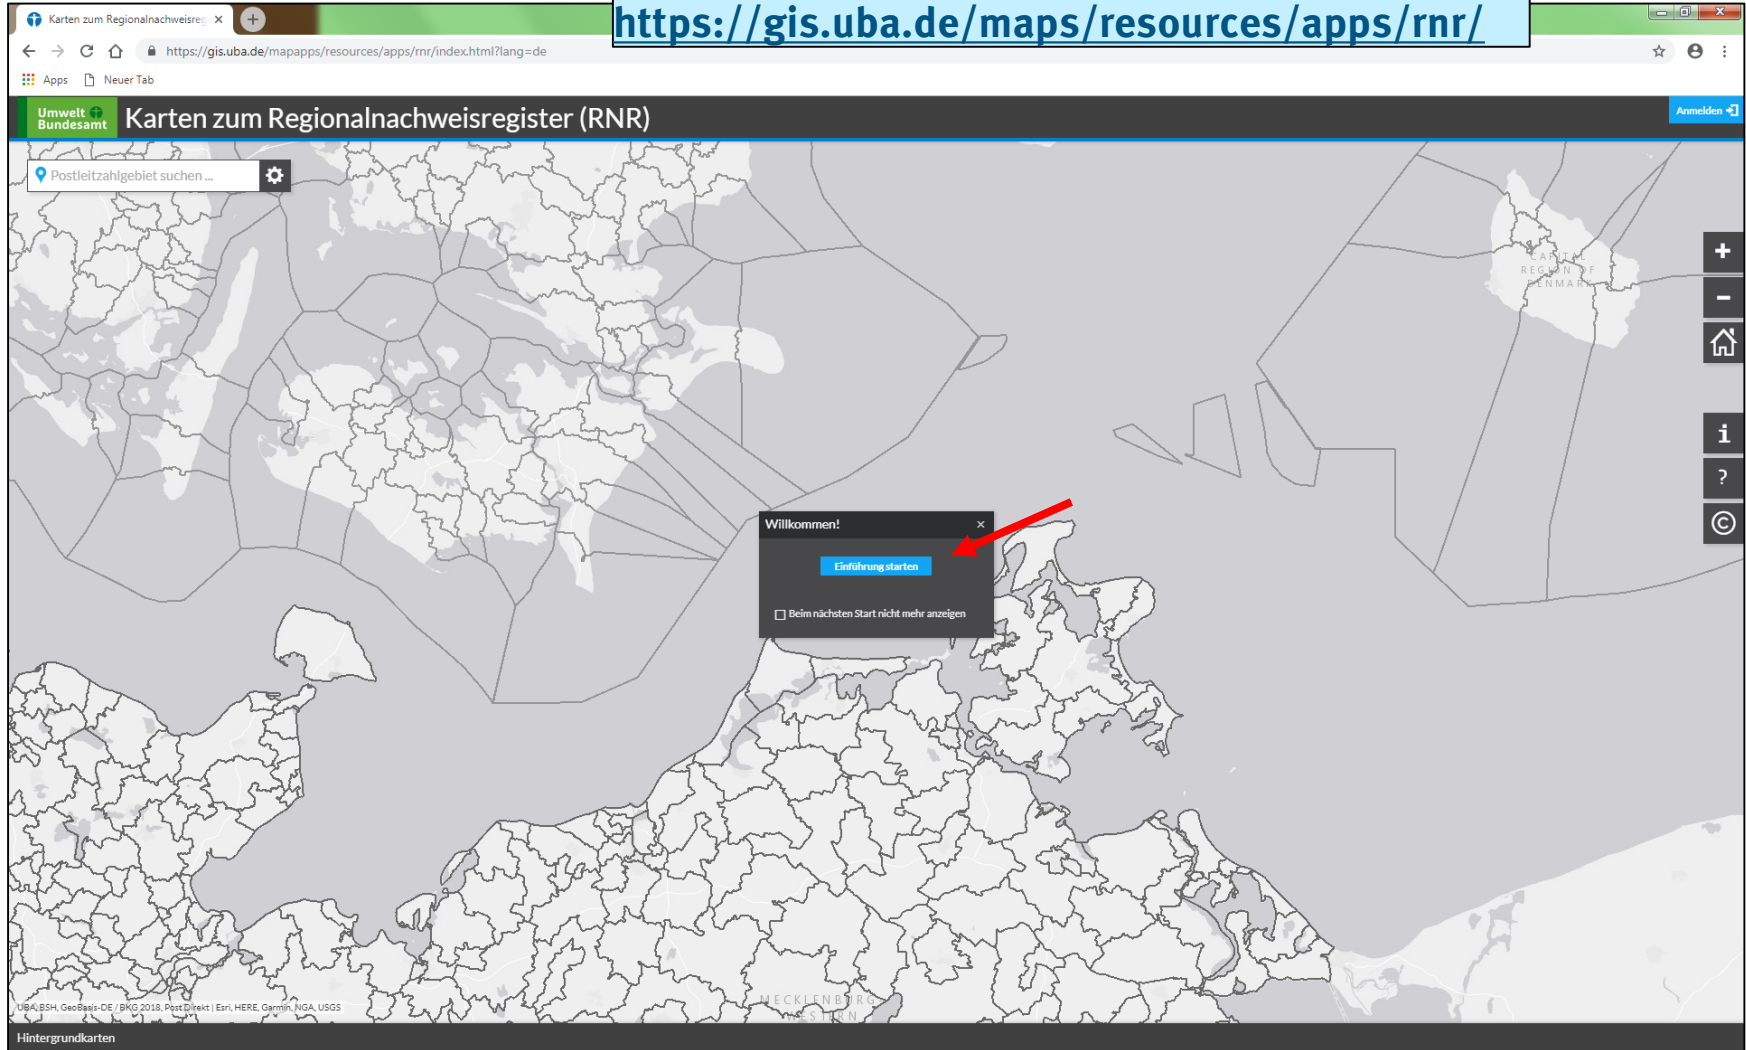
Karten zum Regionalnachweisreg ×

https://gis.uba.de/maps/resources/apps/rnr/

https://gis.uba.de/mapapps/resources/apps/rnr/index.html?lang=de

Apps Neuer Tab

Umwelt Bundesamt

Karten zum Regionalnachweisregister (RNR)

Anmelden

Postleitzahlgebiet suchen ...

CAPITAL REGION OF DENMARK

Willkommen!

Einführung starten

Beim nächsten Start nicht mehr anzeigen

MECKLENBURG-VORPOMMERN

UBA, BSH, GeoBasis-DE / BKG 2018, Post Direkt | Esri, HERE, Garmin, NGA, USGS

Hintergrundkarten